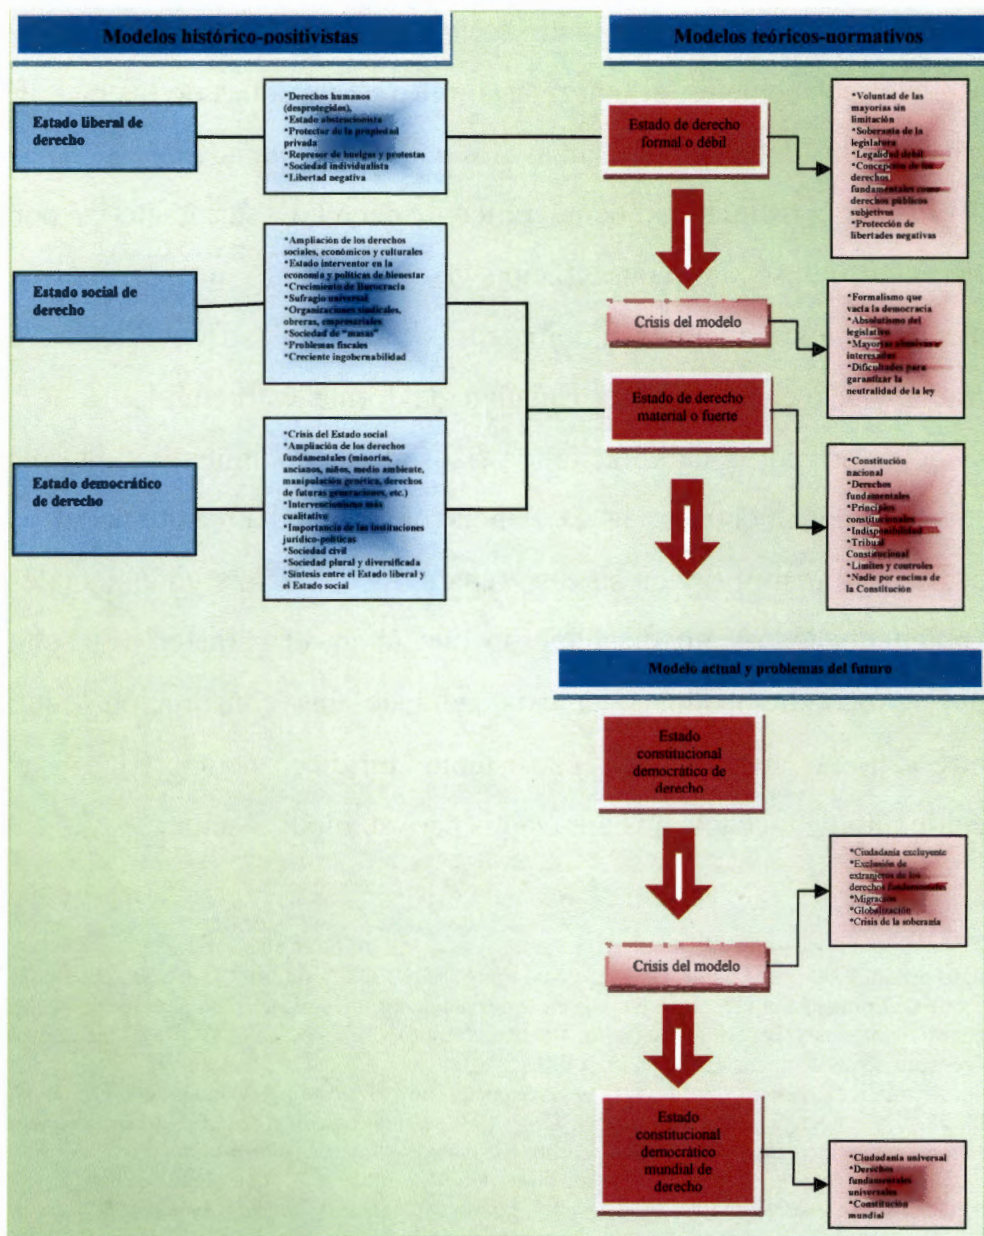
Modelos histórico-positivistas

Modelos teóricos-normativos

Estado liberal de derecho

*Derechos humanos (desprotegidos)
*Estado abstencionista
*Protector de la propiedad privada
*Represor de huelgas y protestas
*Sociedad individualista
*Libertad negativa

Estado de derecho formal o débil

*Voluntad de las mayorías sin limitación
*Soberanía de la legislatura
*Legalidad débil
*Concepción de los derechos fundamentales como derechos públicos subjetivos
*Protección de libertades negativas

Estado social de derecho

*Ampliación de los derechos sociales, económicos y culturales
*Estado interventor en la economía y políticas de bienestar
*Crecimiento de Burocracia
*Sufragio universal
*Organizaciones sindicales, obreras, empresariales
*Sociedad de "masas"
*Problemas fiscales
*Creciente ingobernabilidad

Crisis del modelo

*Formalismo que vacía la democracia
*Absolutismo del legislativo
*Mayorías y diversos intereses
*Dificultades para garantizar la neutralidad de la ley

Estado de derecho material o fuerte

Estado democrático de derecho

*Crisis del Estado social
*Ampliación de los derechos fundamentales (minorías, ancianos, niños, medio ambiente, manipulación genética, derechos de futuras generaciones, etc.)
*Intervencionismo más cualitativo
*Importancia de las instituciones jurídico-políticas
*Sociedad civil
*Sociedad plural y diversificada
*Síntesis entre el Estado liberal y el Estado social

*Constitución nacional
*Derechos fundamentales
*Principios constitucionales
*Indisponibilidad
*Tribunal Constitucional
*Límites y controles
*Nadie por encima de la Constitución

Modelo actual y problemas del futuro

Estado constitucional democrático de derecho

*Ciudadanía excluyente
*Exclusión de extranjeros de los derechos fundamentales
*Migración
*Globalización
*Crisis de la soberanía

Crisis del modelo

Estado constitucional democrático mundial de derecho

*Ciudadanía universal
*Derechos fundamentales universales
*Constitución mundial